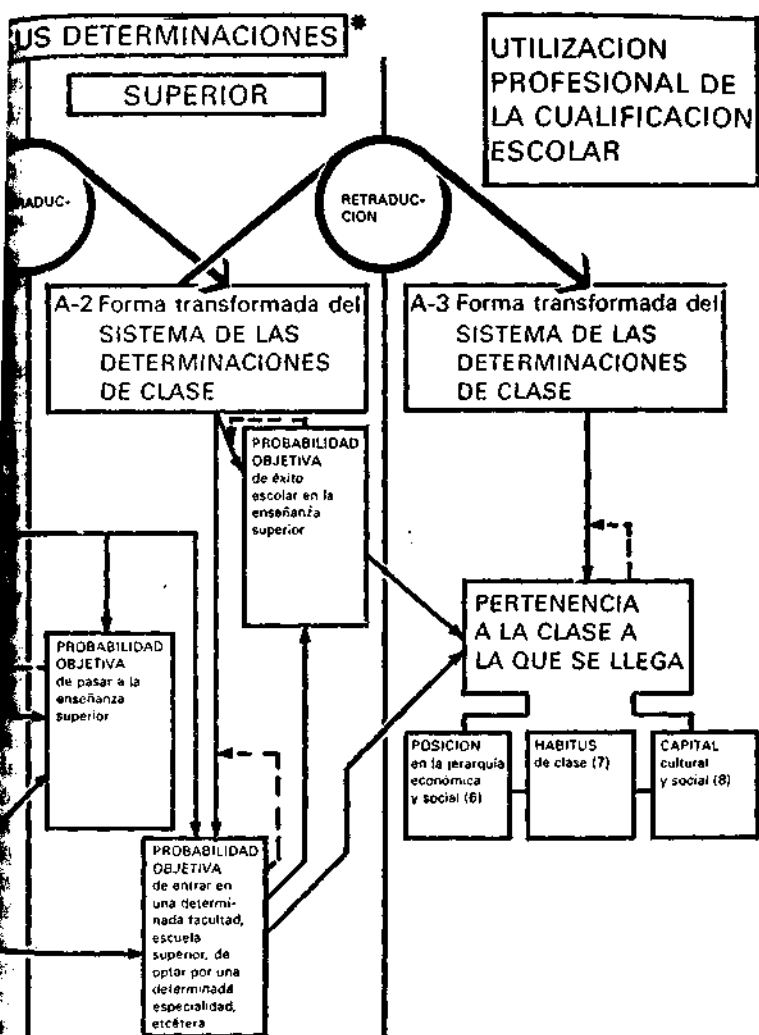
US DETERMINACIONES *

SUPERIOR

UTILIZACION PROFESIONAL DE LA CUALIFICACION ESCOLAR

ADUC-

RETRADUC-CION

A-2 Forma transformada del SISTEMA DE LAS DETERMINACIONES DE CLASE

A-3 Forma transformada del SISTEMA DE LAS DETERMINACIONES DE CLASE

PROBABILIDAD OBJETIVA de éxito escolar en la enseñanza superior

PERTENENCIA A LA CLASE A LA QUE SE LLEGA

PROBABILIDAD OBJETIVA de pasar a la enseñanza superior

POSICION en la jerarquía económica y social (6)

HABITUS de clase (7)

CAPITAL cultural y social (8)

PROBABILIDAD OBJETIVA de entrar en una determinada facultad, escuela superior, de optar por una determinada especialidad, etcétera